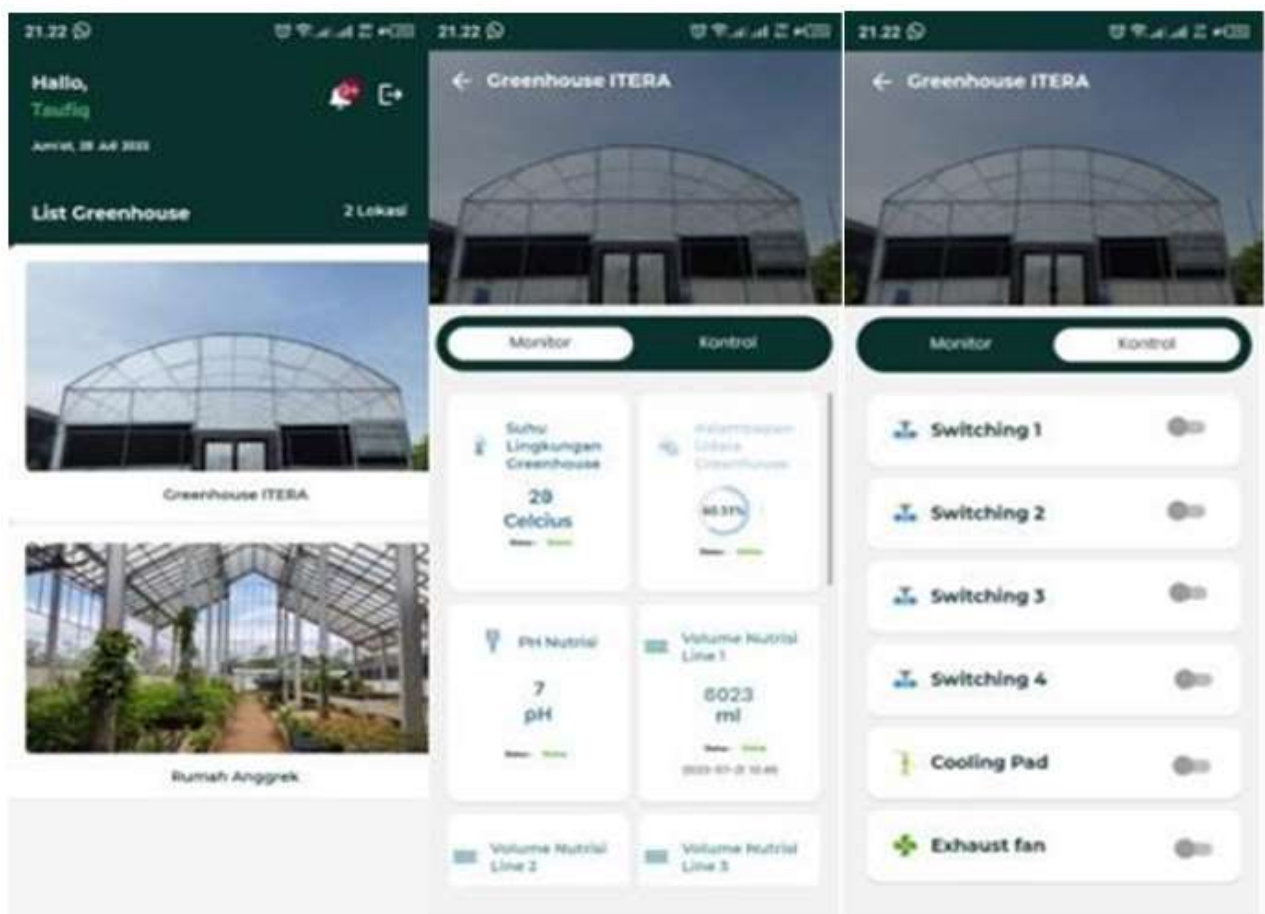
21.22

Hallo,
Taufiq
Jumat, 28 Juli 2023

List Greenhouse
2 Lokasi

Greenhouse ITERA

Rumah Anggrek

21.22

← Greenhouse ITERA

Monitor
Kontrol

Suhu Lingkungan Greenhouse
29
Celcius
Status: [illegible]

Kelembapan Udara Greenhouse
60.51%
Status: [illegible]

PH Nutrisi
7
pH
Status: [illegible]

Volume Nutrisi Line 1
8023
ml
Status: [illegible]
2023-07-21 10:46

Volume Nutrisi Line 2

Volume Nutrisi Line 3

21.22

← Greenhouse ITERA

Monitor
Kontrol

Switching 1

Switching 2

Switching 3

Switching 4

Cooling Pad

Exhaust fan